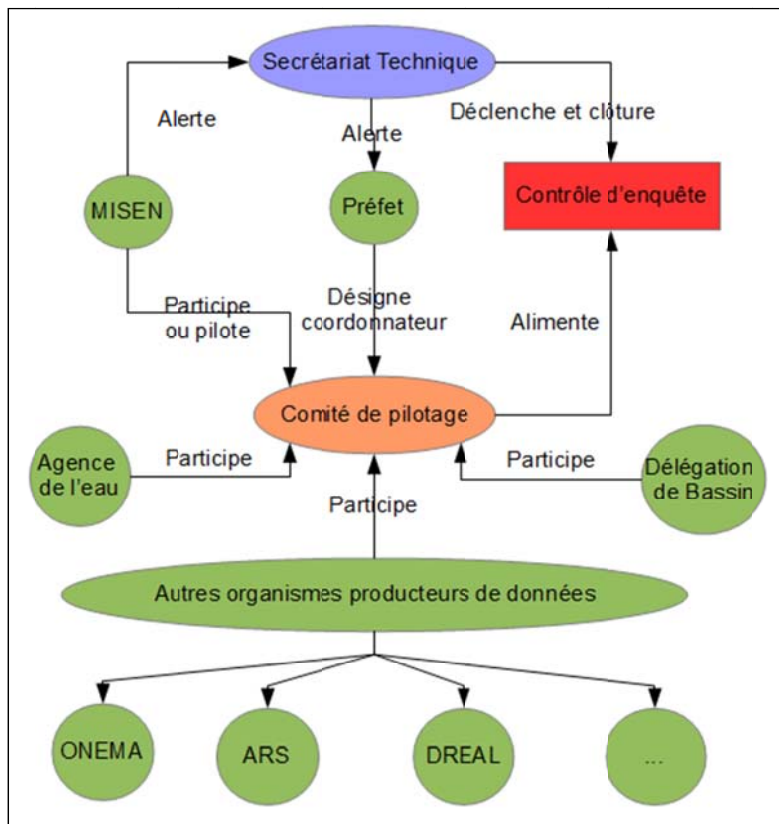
Secrétariat Technique

Alerte

Alerte

Déclenche et clôture

MISEN

Préfet

Contrôle d'enquête

Participe ou pilote

Désigne coordonnateur

Alimente

Comité de pilotage

Agence de l'eau

Participe

Participe

Délégation de Bassin

Participe

Autres organismes producteurs de données

ONEMA

ARS

DREAL

...